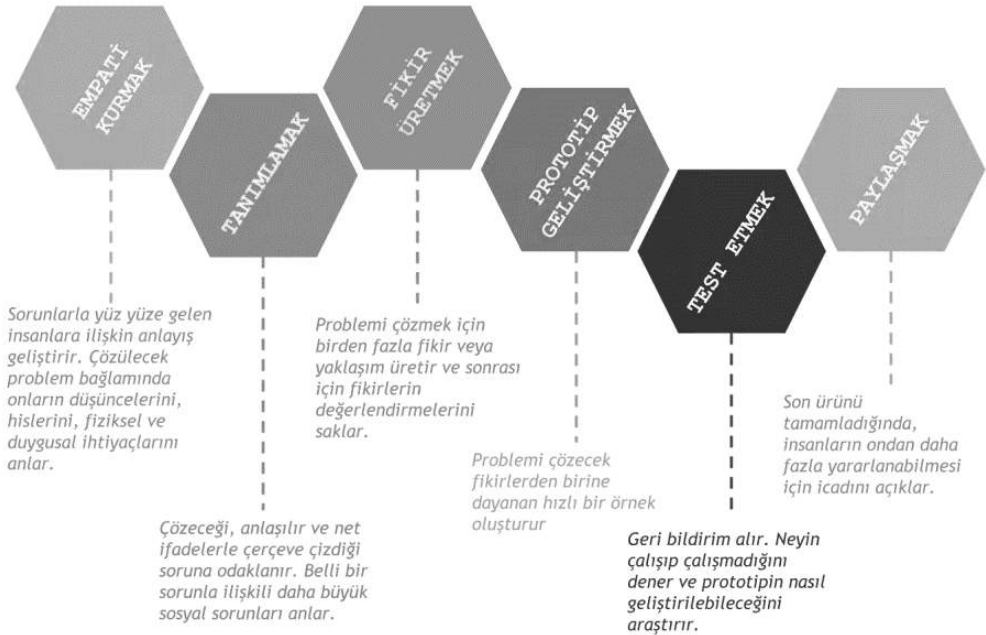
EMPATİ KURMAK

TANIMLAMAK

FİKİR ÜRETMEK

PROTOTİP GELİŞTİRMEK

TEST ETMEK

PAYLAŞMAK

Sorunlarla yüz yüze gelen insanlara ilişkin anlayış geliştirir. Çözülecek problem bağlamında onların düşüncelerini, hislerini, fiziksel ve duygusal ihtiyaçlarını anlar.

Problemi çözmek için birden fazla fikir veya yaklaşım üretir ve sonrası için fikirlerin değerlendirmelerini saklar.

Son ürünü tamamladığında, insanların ondan daha fazla yararlanabilmesi için icadını açıklar.

Problemi çözecek fikirlerden birine dayanan hızlı bir örnek oluşturur

Çözeceği, anlaşılır ve net ifadelerle çerçeve çizdiği soruna odaklanır. Belli bir sorunla ilişkili daha büyük sosyal sorunları anlar.

Geri bildirim alır. Neyin çalışıp çalışmadığını dener ve prototipin nasıl geliştirilebileceğini araştırır.